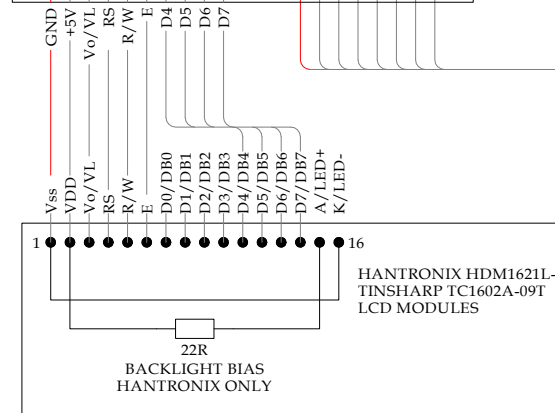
GND
+5V
Vo/VL
RS
R/W
E
D4
D5
D6
D7

Vss
VDD
Vo/VL
RS
R/W
E
D0/DB0
D1/DB1
D2/DB2
D3/DB3
D4/DB4
D5/DB5
D6/DB6
D7/DB7
A/LED+
K/LED-

1

16

HANTRONIX HDM1621L-
TINSHARP TC1602A-09T
LCD MODULES

22R
BACKLIGHT BIAS
HANTRONIX ONLY